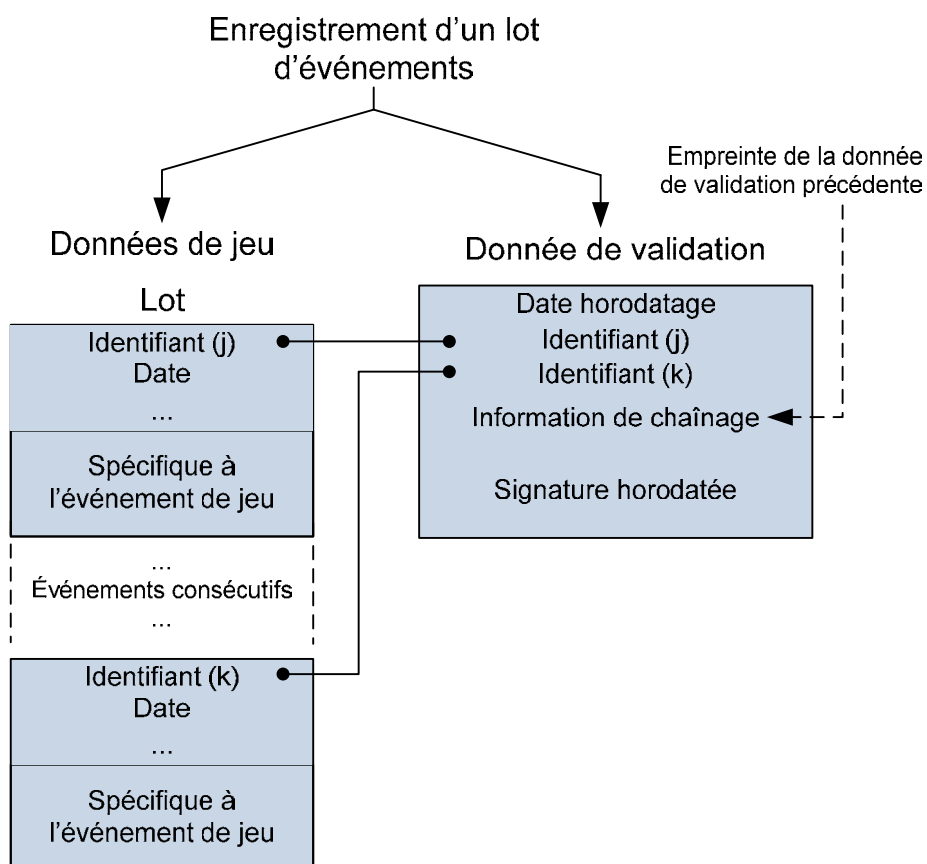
Enregistrement d'un lot d'événements

Données de jeu

Donnée de validation

Empreinte de la donnée de validation précédente

Lot

Identifiant (j)
Date
...

Spécifique à l'événement de jeu

...
Événements consécutifs
...

Identifiant (k)
Date
...

Spécifique à l'événement de jeu

Date horodatage
Identifiant (j)
Identifiant (k)
Information de chaînage

Signature horodatée